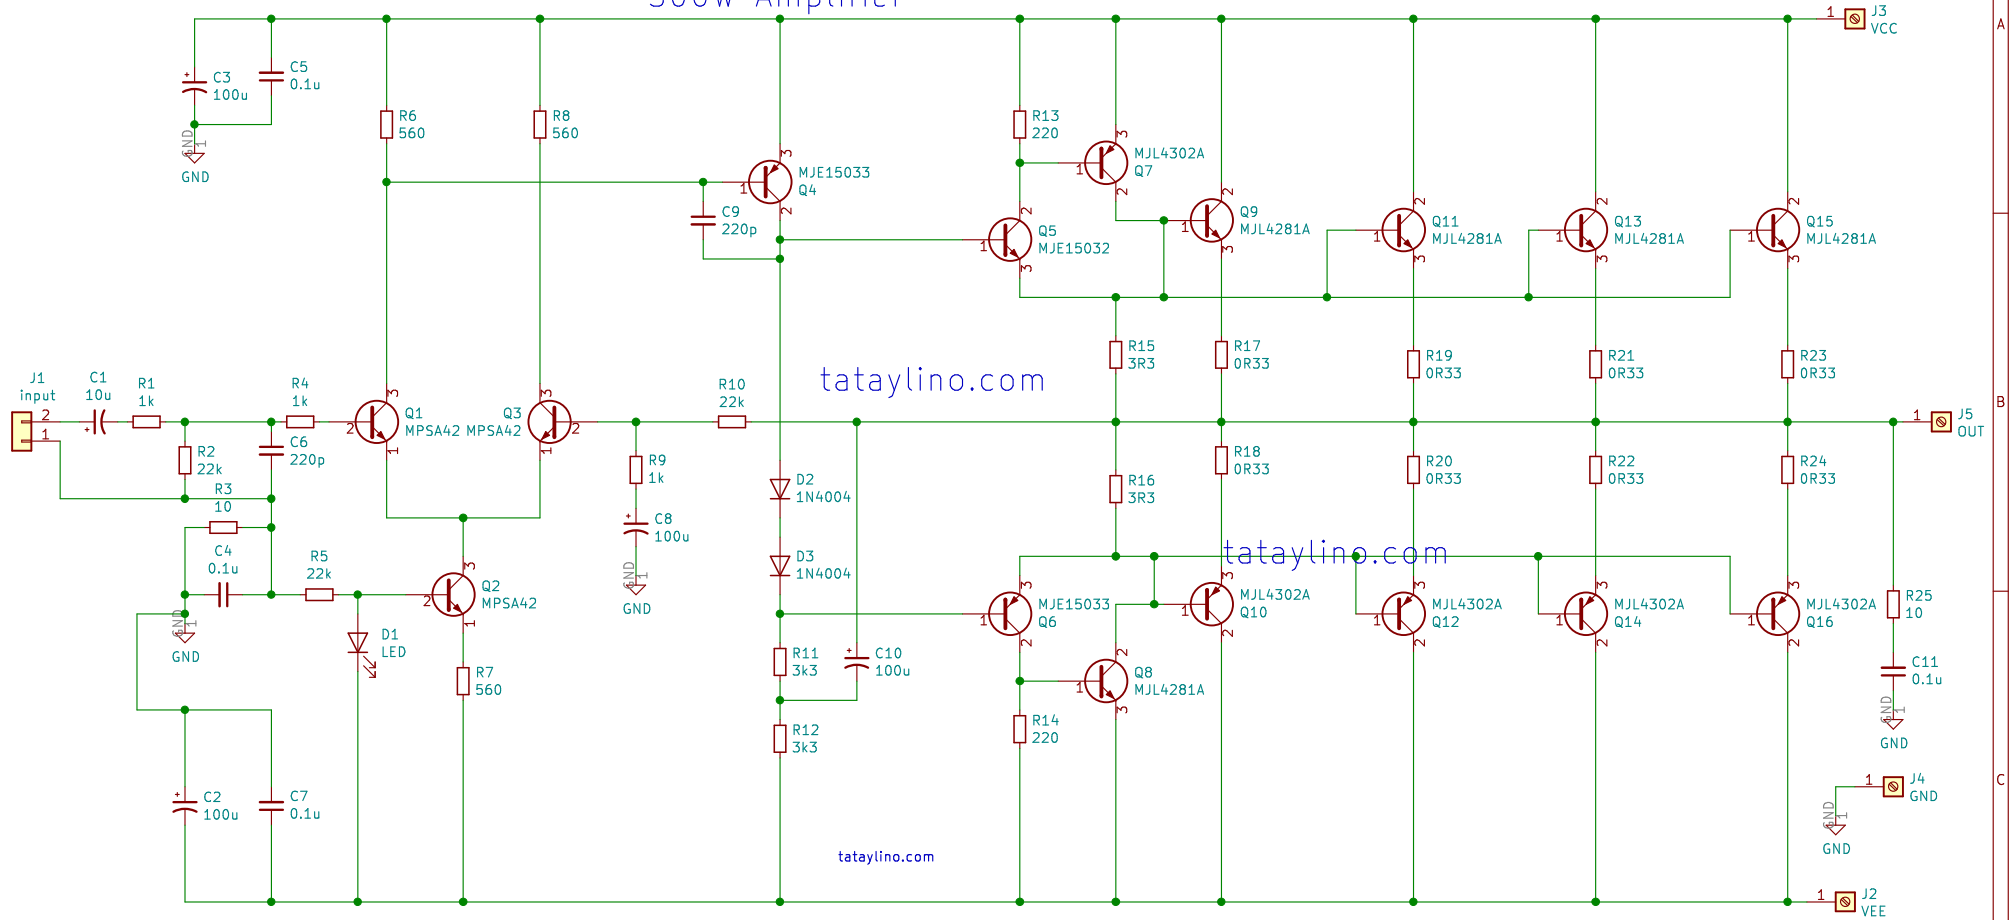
300W Amplifier

C3 100u
C5 0.1u
GND
R6 560
R8 560
MJE15033 Q4
C9 220p
R13 220
MJL4302A Q7
Q5 MJE15032
Q9 MJL4281A
Q11 MJL4281A
Q13 MJL4281A
Q15 MJL4281A
J3 VCC
A
J1 input
C1 10u
R1 1k
R2 22k
R3 10
R4 1k
C6 220p
Q1 MPSA42
Q3 MPSA42
R10 22k
tataylino.com
R9 1k
C8 100u
GND
R15 3R3
R17 0R33
R19 0R33
R21 0R33
R23 0R33
J5 OUT
B
R16 3R3
R18 0R33
R20 0R33
R22 0R33
R24 0R33
D2 1N4004
D3 1N4004
tataylino.com
C4 0.1u
R5 22k
Q2 MPSA42
GND
D1 LED
R7 560
MJE15033 Q6
MJL4302A Q10
MJL4302A Q12
MJL4302A Q14
MJL4302A Q16
R25 10
C11 0.1u
GND
R11 3k3
C10 100u
Q8 MJL4281A
R14 220
R12 3k3
J4 GND
GND
C
C2 100u
C7 0.1u
tataylino.com
J2 VEE